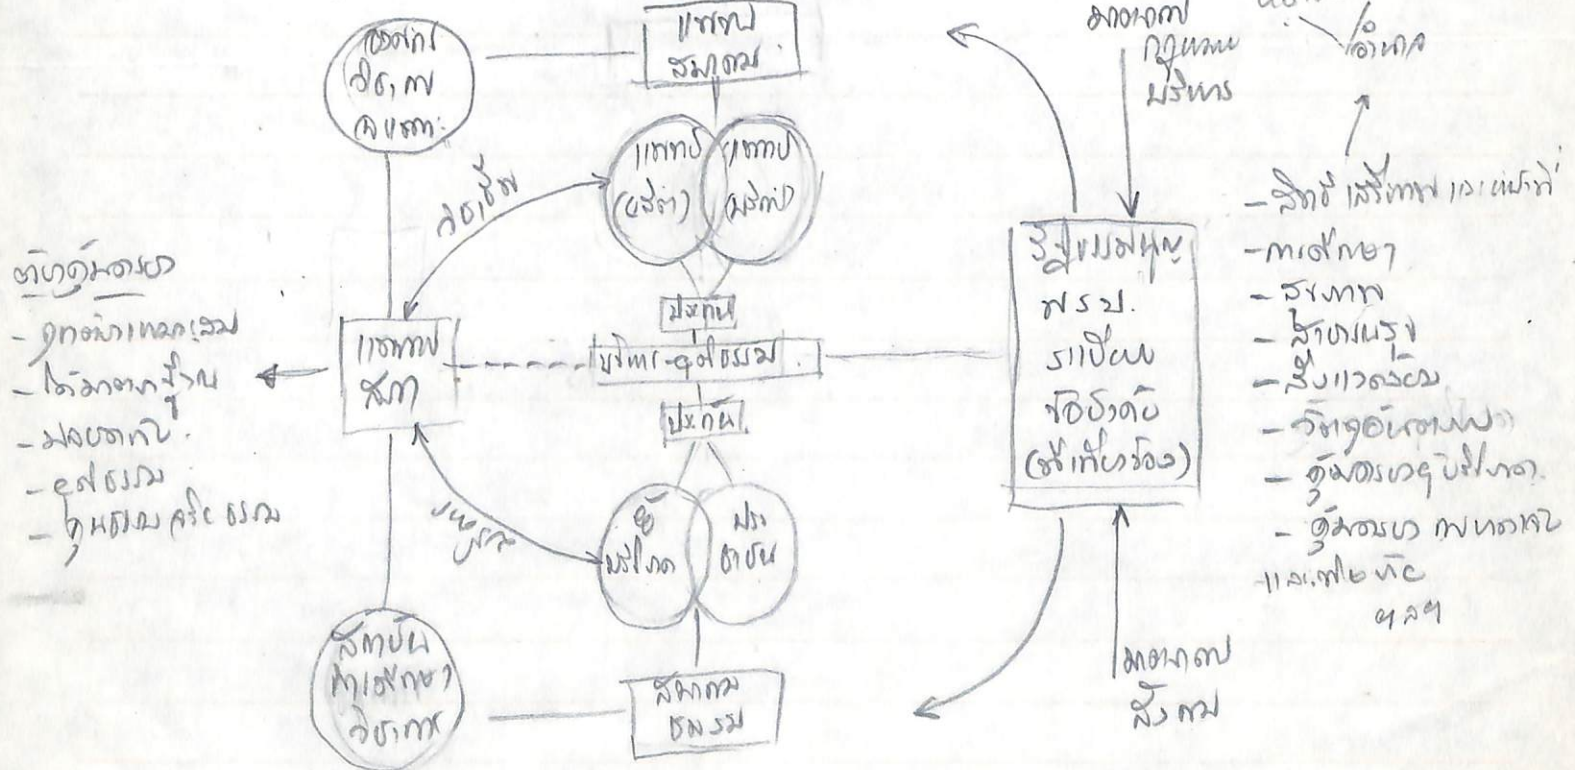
องค์กร
วิชาชีพ
คณะแพทย์

แพทย์
สมาคม

แพทย์
(เฉพาะ)

แพทย์
ทั่วไป

ประกัน

บริหาร-คุณธรรม

ประกัน

ผู้
บริโภค

ประ
ชาชน

สมาคม
ชมรม

สถาบัน
การศึกษา
วิชาการ

สื่อใช้

พึ่งพา

แพทย์
สภา

ตัวชี้วัดมาตรฐาน
- ถูกต้องตามหลักเวชศาสตร์
- ได้มาตรฐานวิชาชีพ
- ปลอดภัย
- คุณธรรม
- คุณภาพ จริยธรรม

มาตรการ
กฎหมาย
บริหาร

รัฐธรรมนูญ
พรบ.
ระเบียบ
ข้อบังคับ
(ที่เกี่ยวข้อง)

มาตรการ
สังคม

สิทธิ
ชุมชน

- สิทธิ เสรีภาพ และหน้าที่
- การศึกษา
- สาธารณสุข
- สิ่งแวดล้อม
- สังคมสงเคราะห์
- วัฒนธรรมท้องถิ่น
- คุ้มครองผู้บริโภค
- คุ้มครอง พหุภาคี
และพัฒนา
ฯลฯ